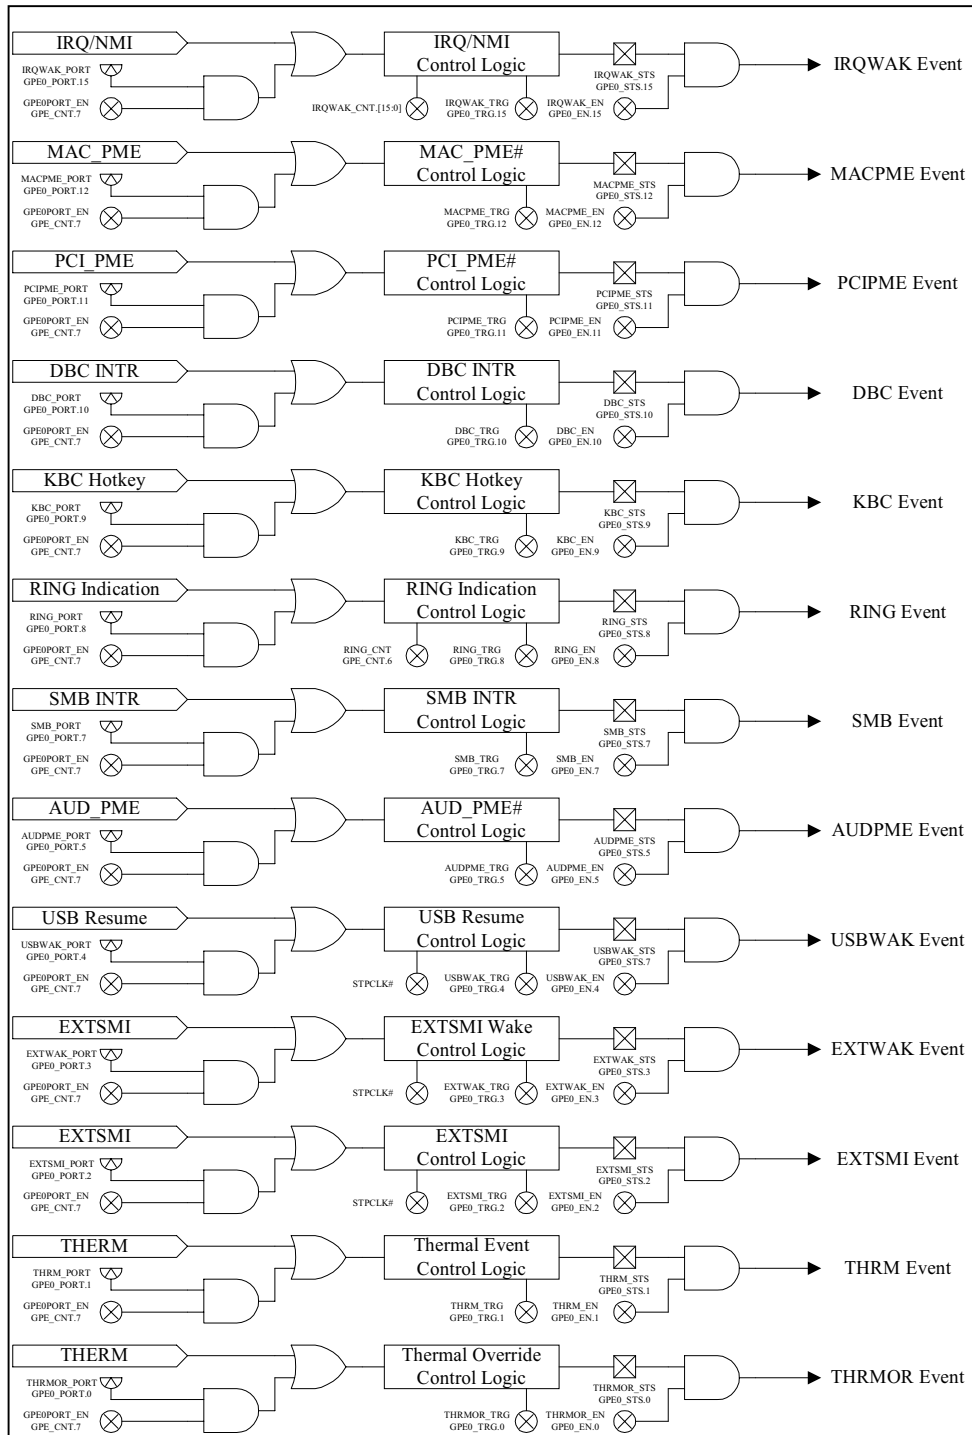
IRQ/NMI
IRQWAK_PORT
GPE0_PORT.15
GPE0PORT_EN
GPE_CNT.7
IRQ/NMI
Control Logic
IRQWAK_CNT.[15:0]
IRQWAK_TRG
GPE0_TRG.15
IRQWAK_STS
GPE0_STS.15
IRQWAK_EN
GPE0_EN.15
IRQWAK Event

MAC_PME
MACPME_PORT
GPE0_PORT.12
GPE0PORT_EN
GPE_CNT.7
MAC_PME#
Control Logic
MACPME_TRG
GPE0_TRG.12
MACPME_STS
GPE0_STS.12
MACPME_EN
GPE0_EN.12
MACPME Event

PCI_PME
PCIPME_PORT
GPE0_PORT.11
GPE0PORT_EN
GPE_CNT.7
PCI_PME#
Control Logic
PCIPME_TRG
GPE0_TRG.11
PCIPME_STS
GPE0_STS.11
PCIPME_EN
GPE0_EN.11
PCIPME Event

DBC INTR
DBC_PORT
GPE0_PORT.10
GPE0PORT_EN
GPE_CNT.7
DBC INTR
Control Logic
DBC_TRG
GPE0_TRG.10
DBC_STS
GPE0_STS.10
DBC_EN
GPE0_EN.10
DBC Event

KBC Hotkey
KBC_PORT
GPE0_PORT.9
GPE0PORT_EN
GPE_CNT.7
KBC Hotkey
Control Logic
KBC_TRG
GPE0_TRG.9
KBC_STS
GPE0_STS.9
KBC_EN
GPE0_EN.9
KBC Event

RING Indication
RING_PORT
GPE0_PORT.8
GPE0PORT_EN
GPE_CNT.7
RING Indication
Control Logic
RING_CNT
GPE_CNT.6
RING_TRG
GPE0_TRG.8
RING_STS
GPE0_STS.8
RING_EN
GPE0_EN.8
RING Event

SMB INTR
SMB_PORT
GPE0_PORT.7
GPE0PORT_EN
GPE_CNT.7
SMB INTR
Control Logic
SMB_TRG
GPE0_TRG.7
SMB_STS
GPE0_STS.7
SMB_EN
GPE0_EN.7
SMB Event

AUD_PME
AUDPME_PORT
GPE0_PORT.5
GPE0PORT_EN
GPE_CNT.7
AUD_PME#
Control Logic
AUDPME_TRG
GPE0_TRG.5
AUDPME_STS
GPE0_STS.5
AUDPME_EN
GPE0_EN.5
AUDPME Event

USB Resume
USBWAK_PORT
GPE0_PORT.4
GPE0PORT_EN
GPE_CNT.7
USB Resume
Control Logic
STPCLK#
USBWAK_TRG
GPE0_TRG.4
USBWAK_STS
GPE0_STS.7
USBWAK_EN
GPE0_EN.4
USBWAK Event

EXTSMI
EXTWAK_PORT
GPE0_PORT.3
GPE0PORT_EN
GPE_CNT.7
EXTSMI Wake
Control Logic
STPCLK#
EXTWAK_TRG
GPE0_TRG.3
EXTWAK_STS
GPE0_STS.3
EXTWAK_EN
GPE0_EN.3
EXTWAK Event

EXTSMI
EXTSMI_PORT
GPE0_PORT.2
GPE0PORT_EN
GPE_CNT.7
EXTSMI
Control Logic
STPCLK#
EXTSMI_TRG
GPE0_TRG.2
EXTSMI_STS
GPE0_STS.2
EXTSMI_EN
GPE0_EN.2
EXTSMI Event

THERM
THRM_PORT
GPE0_PORT.1
GPE0PORT_EN
GPE_CNT.7
Thermal Event
Control Logic
THRM_TRG
GPE0_TRG.1
THRM_STS
GPE0_STS.1
THRM_EN
GPE0_EN.1
THRM Event

THERM
THRMOR_PORT
GPE0_PORT.0
GPE0PORT_EN
GPE_CNT.7
Thermal Override
Control Logic
THRMOR_TRG
GPE0_TRG.0
THRMOR_STS
GPE0_STS.0
THRMOR_EN
GPE0_EN.0
THRMOR Event